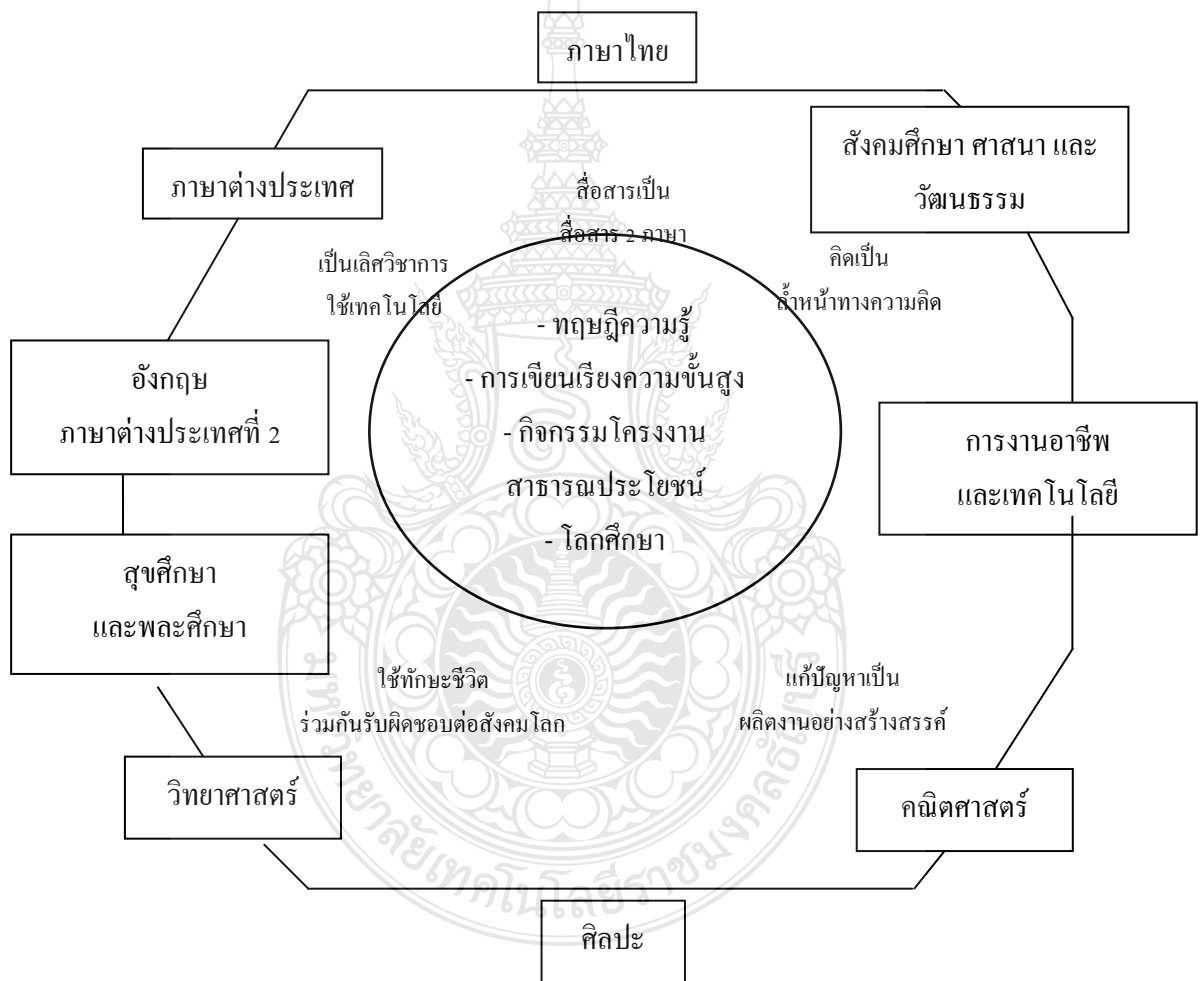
ภาษาไทย

สังคมศึกษา ศาสนา และวัฒนธรรม

ภาษาต่างประเทศ

สื่อสารเป็น
สื่อสาร 2 ภาษา

เป็นเลิศวิชาการ
ใช้เทคโนโลยี

คิดเป็น
ล้ำหน้าทางความคิด

- ทฤษฎีความรู้
- การเขียนเรียงความขั้นสูง
- กิจกรรมโครงงานสาธารณประโยชน์
- โลกศึกษา

อังกฤษ
ภาษาต่างประเทศที่ 2

การงานอาชีพ
และเทคโนโลยี

สุขศึกษา
และพลศึกษา

ใช้ทักษะชีวิต
ร่วมกันรับผิดชอบต่อสังคมโลก

แก้ปัญหาเป็น
ผลิตงานอย่างสร้างสรรค์

วิทยาศาสตร์

คณิตศาสตร์

ศิลปะ